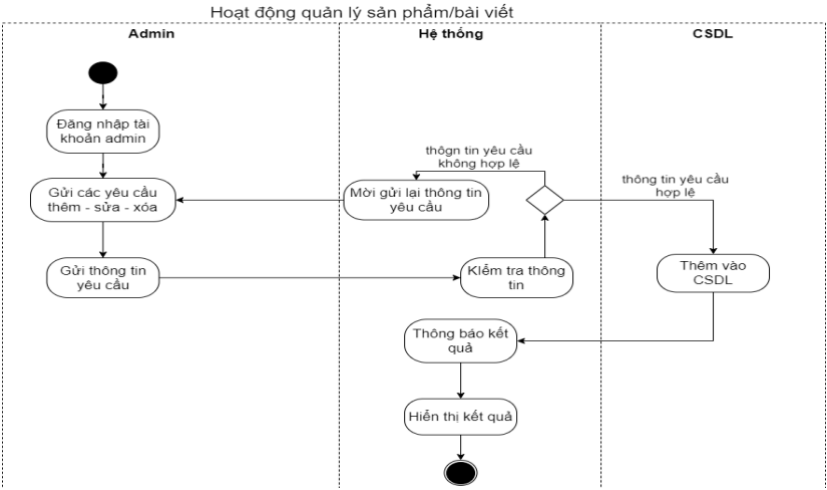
Hoạt động quản lý sản phẩm/bài viết

Admin

Hệ thống

CSDL

Đăng nhập tài khoản admin

Gửi các yêu cầu thêm - sửa - xóa

Gửi thông tin yêu cầu

thộgn tin yêu cầu không hợp lệ

Mời gửi lại thông tin yêu cầu

Kiểm tra thông tin

thông tin yêu cầu hợp lệ

Thêm vào CSDL

Thông báo kết quả

Hiển thị kết quả